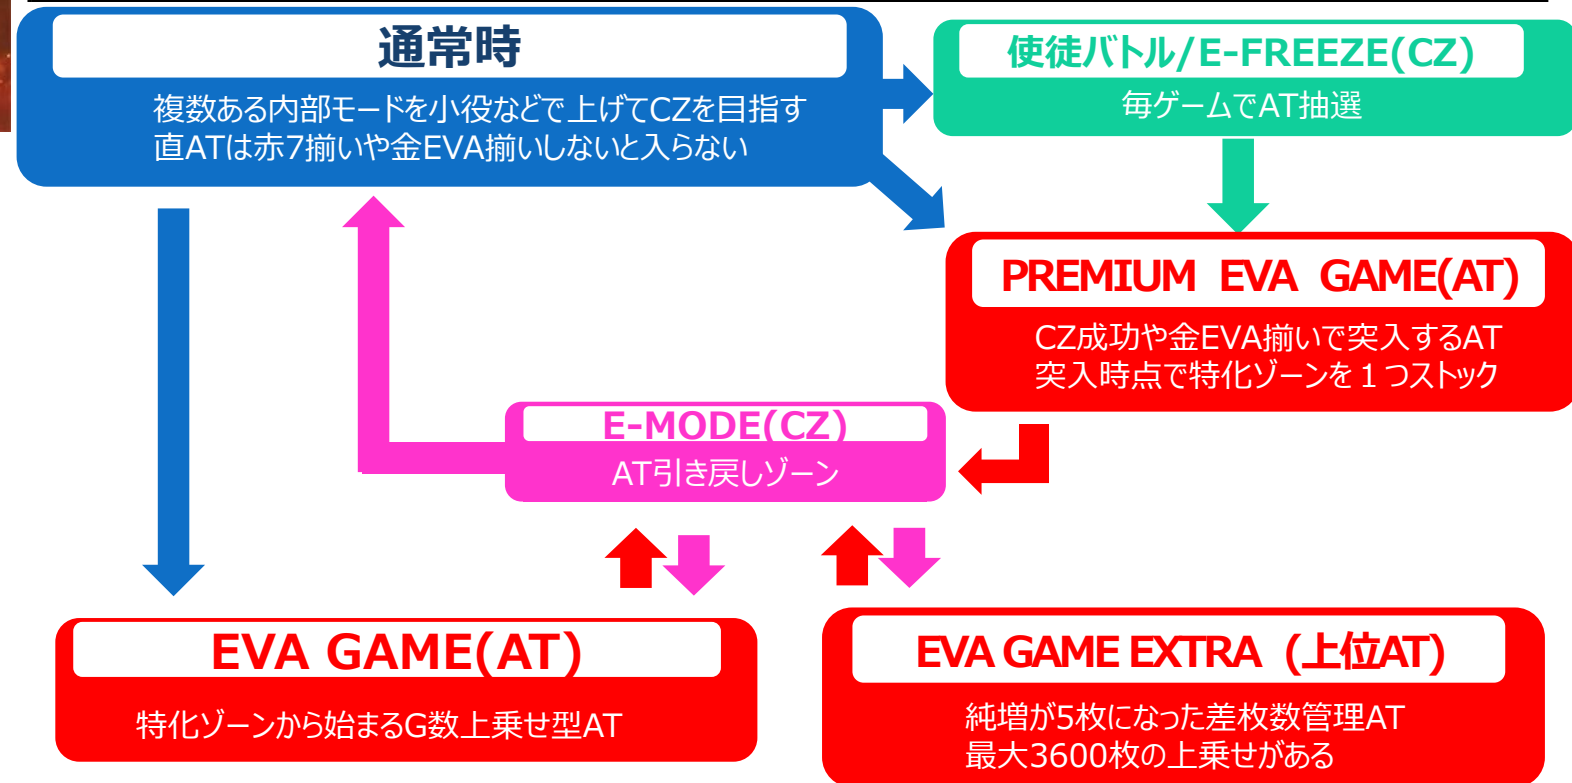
通常時

複数ある内部モードを小役などで上げてCZを目指す
直ATは赤7揃いや金EVA揃いしないと入らない

使徒バトル/E-FREEZE(CZ)

毎ゲームでAT抽選

PREMIUM EVA GAME(AT)

CZ成功や金EVA揃いで突入するAT
突入時点で特化ゾーンを１つストック

E-MODE(CZ)

AT引き戻しゾーン

EVA GAME(AT)

特化ゾーンから始まるG数上乗せ型AT

EVA GAME EXTRA（上位AT）

純増が5枚になった差枚数管理AT
最大3600枚の上乗せがある